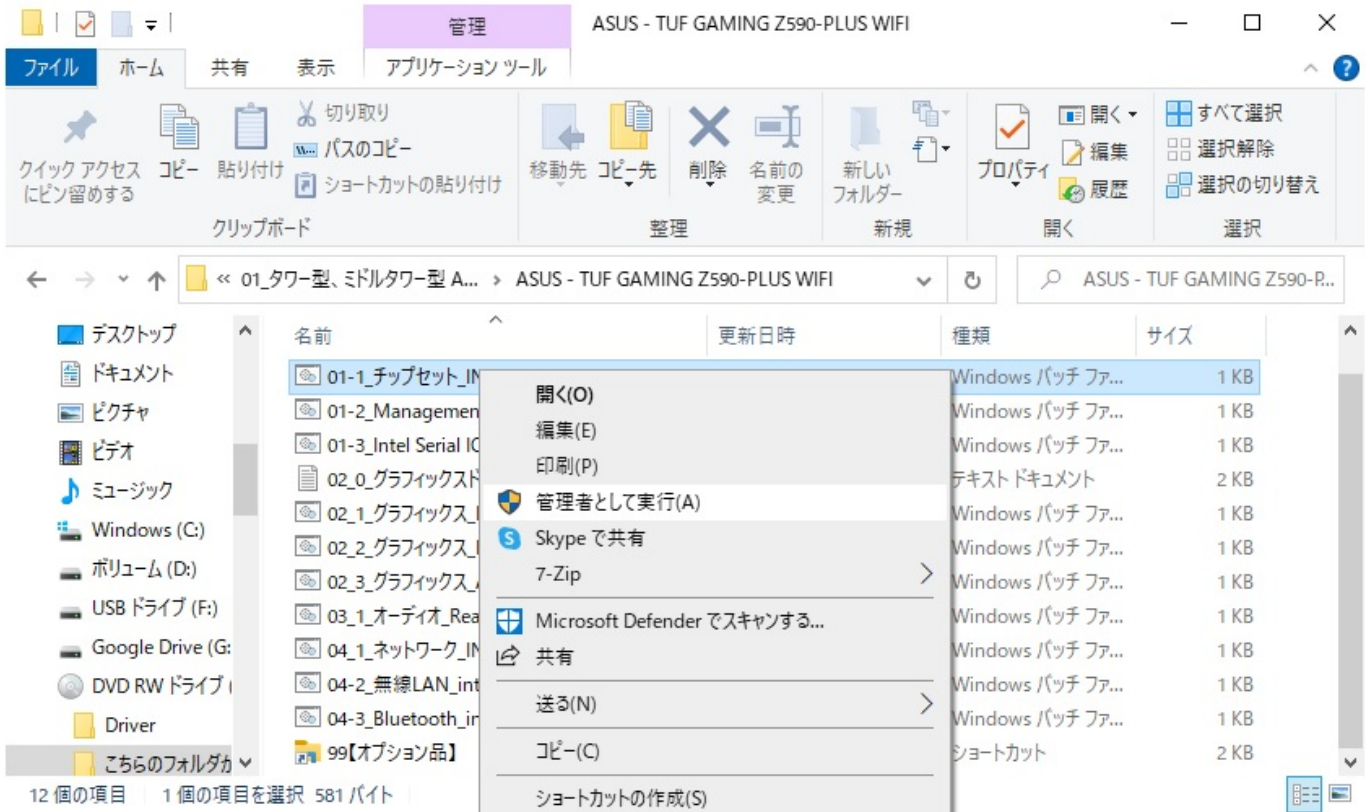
管理 ASUS - TUF GAMING Z590-PLUS WIFI

ファイル ホーム 共有 表示 アプリケーション ツール

クイック アクセス にピン留めする
コピー
貼り付け
切り取り
パスのコピー
ショートカットの貼り付け
クリップボード

移動先 コピー先 削除 名前の変更
整理

新しいフォルダー
新規

プロパティ
開く
編集
履歴
開く

すべて選択
選択解除
選択の切り替え
選択

« 01_タワー型、ミドルタワー型 A... > ASUS - TUF GAMING Z590-PLUS WIFI

ASUS - TUF GAMING Z590-P...

デスクトップ
ドキュメント
ピクチャ
ビデオ
ミュージック
Windows (C:)
ボリューム (D:)
USB ドライブ (F:)
Google Drive (G:
DVD RW ドライブ (
Driver
こちらのフォルダか

| 名前 | 更新日時 | 種類 | サイズ |
|---|---|---|---|
| 01-1_チップセット_IN | | Windows バッチ ファ... | 1 KB |
| 01-2_Managemen | | Windows バッチ ファ... | 1 KB |
| 01-3_Intel Serial IC | | Windows バッチ ファ... | 1 KB |
| 02_0_グラフィックスド | | テキスト ドキュメント | 2 KB |
| 02_1_グラフィックス_ | | Windows バッチ ファ... | 1 KB |
| 02_2_グラフィックス_ | | Windows バッチ ファ... | 1 KB |
| 02_3_グラフィックス_ | | Windows バッチ ファ... | 1 KB |
| 03_1_オーディオ_Rea | | Windows バッチ ファ... | 1 KB |
| 04_1_ネットワーク_IN | | Windows バッチ ファ... | 1 KB |
| 04-2_無線LAN_int | | Windows バッチ ファ... | 1 KB |
| 04-3_Bluetooth_in | | Windows バッチ ファ... | 1 KB |
| 99【オプション品】 | | ショートカット | 2 KB |

開く(O)
編集(E)
印刷(P)
管理者として実行(A)
Skype で共有
7-Zip
Microsoft Defender でスキャンする...
共有
送る(N)
コピー(C)
ショートカットの作成(S)

12 個の項目 1 個の項目を選択 581 バイト